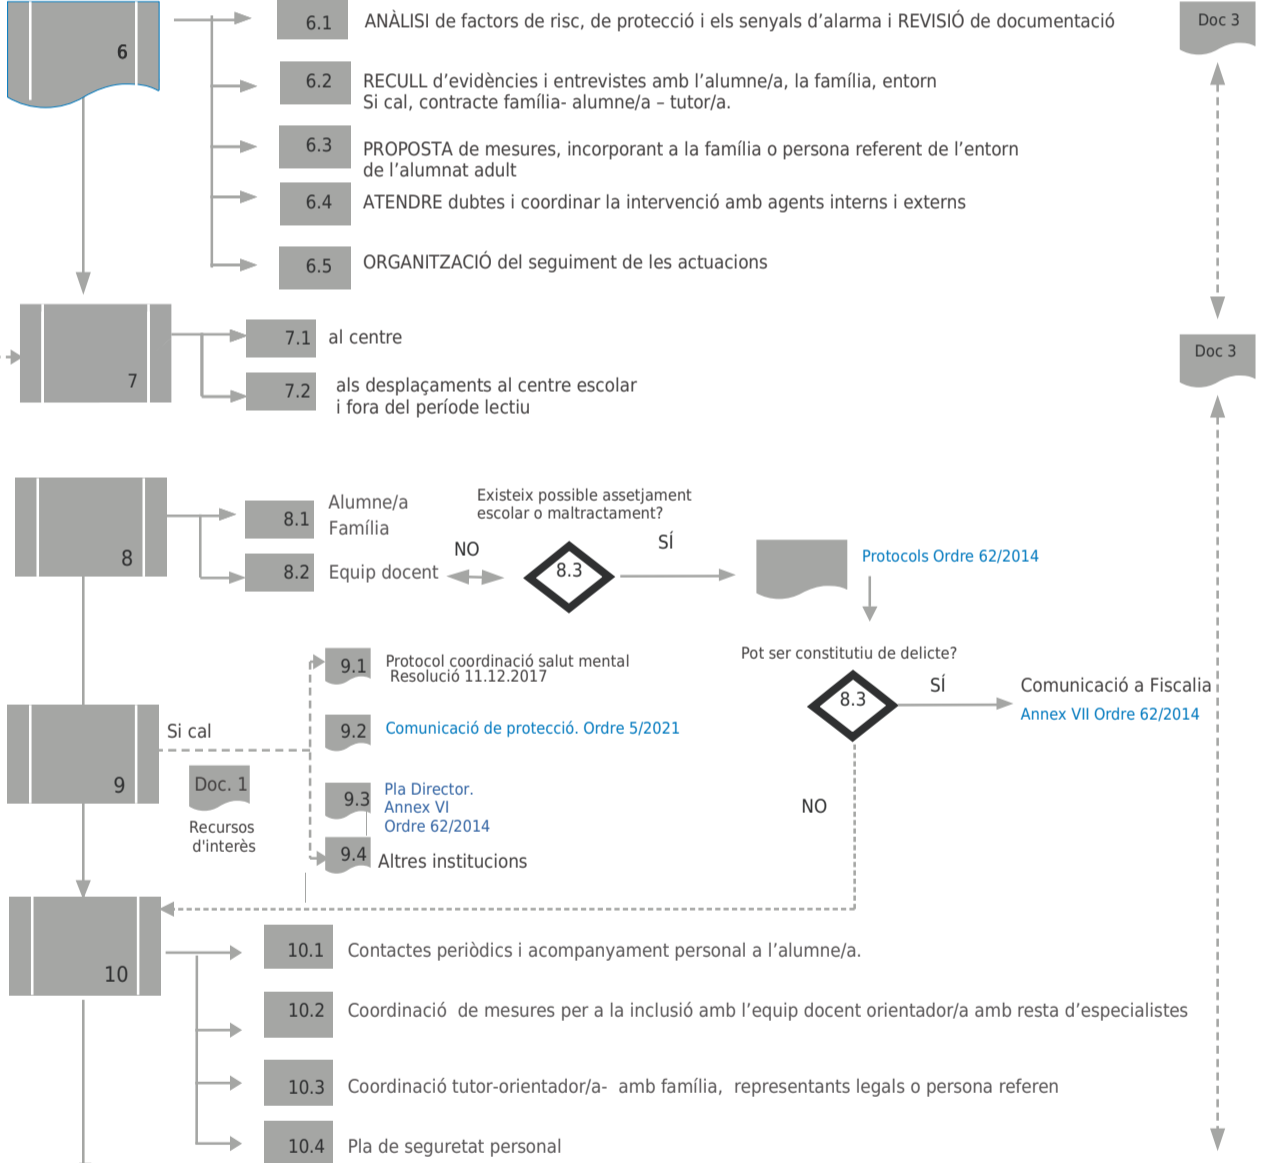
6

6.1 ANÀLISI de factors de risc, de protecció i els senyals d'alarma i REVISIÓ de documentació

Doc 3

6.2 RECULL d'evidències i entrevistes amb l'alumne/a, la família, entorn
Si cal, contracte família- alumne/a – tutor/a.

6.3 PROPOSTA de mesures, incorporant a la família o persona referent de l'entorn de l'alumnat adult

6.4 ATENDRE dubtes i coordinar la intervenció amb agents interns i externs

6.5 ORGANITZACIÓ del seguiment de les actuacions

7

7.1 al centre

7.2 als desplaçaments al centre escolar i fora del període lectiu

Doc 3

8

8.1 Alumne/a
Família

8.2 Equip docent

Existeix possible assetjament escolar o maltractament?

NO

8.3

SÍ

Protocols Ordre 62/2014

Pot ser constitutiu de delicte?

8.3

SÍ

Comunicació a Fiscalia
Annex VII Ordre 62/2014

NO

9

Si cal

Doc. 1

Recursos d'interès

9.1 Protocol coordinació salut mental
Resolució 11.12.2017

9.2 Comunicació de protecció. Ordre 5/2021

9.3 Pla Director.
Annex VI
Ordre 62/2014

9.4 Altres institucions

10

10.1 Contactes periòdics i acompanyament personal a l'alumne/a.

10.2 Coordinació de mesures per a la inclusió amb l'equip docent orientador/a amb resta d'especialistes

10.3 Coordinació tutor-orientador/a- amb família, representants legals o persona referen

10.4 Pla de seguretat personal